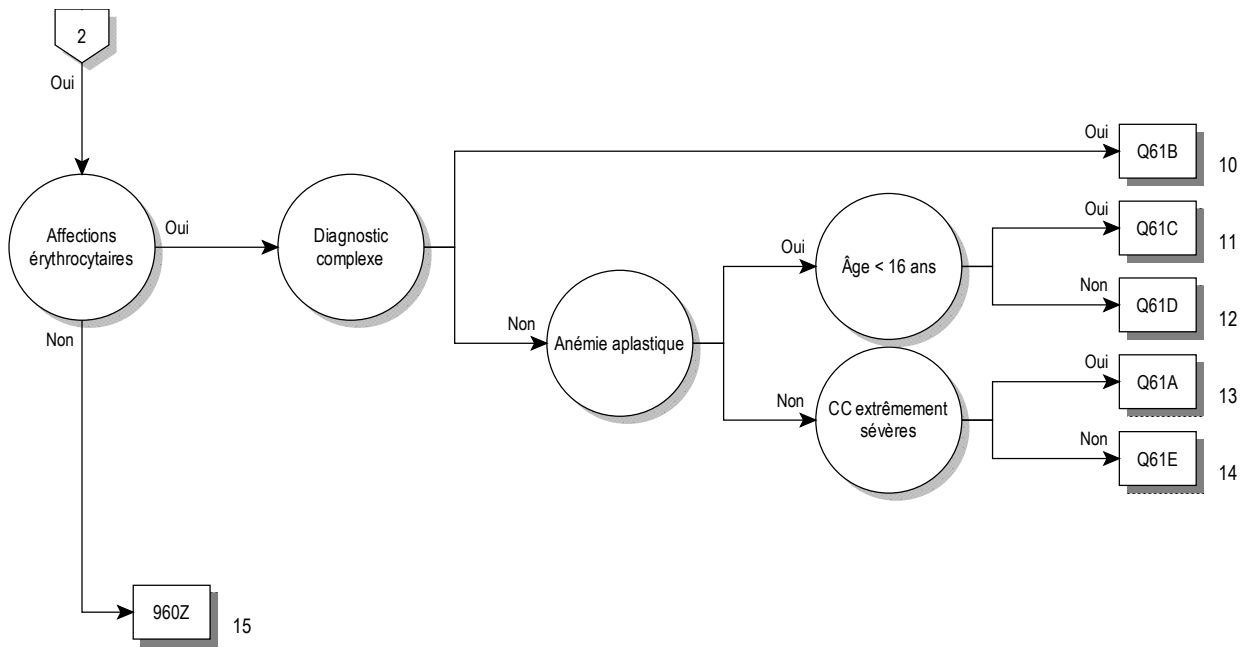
2

Oui

Affections érythrocytaires

Oui

Diagnostic complexe

Oui

Q61B

10

Non

Anémie aplastique

Oui

Âge < 16 ans

Oui

Q61C

11

Non

Q61D

12

Non

CC extrêmement sévères

Oui

Q61A

13

Non

Q61E

14

Non

960Z

15